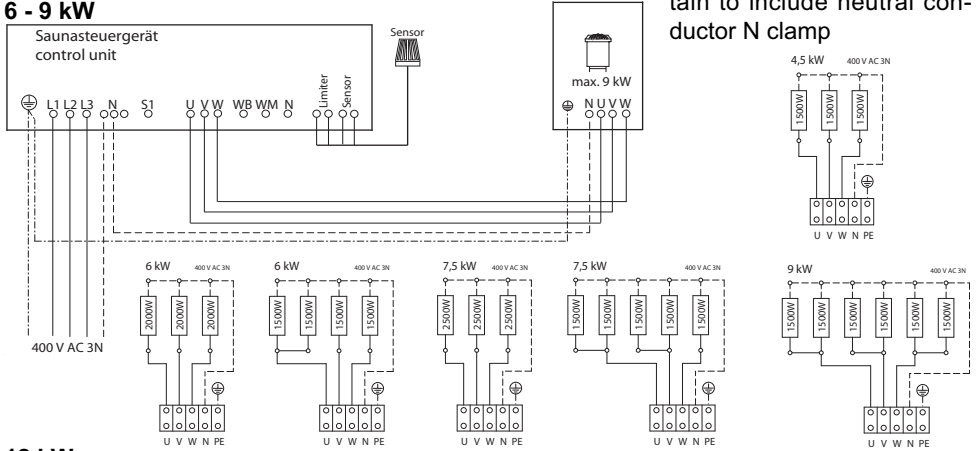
6 - 9 kW

tain to include neutral conductor N clamp

Saunasteuergerät
control unit

Sensor

L1 L2 L3 N S1 U V W WB WM N Limiter Sensor

max. 9 kW

N U V W

400 V AC 3N

4,5 kW 400 V AC 3N
1500W 1500W 1500W
U V W N PE

6 kW 400 V AC 3N
2000W 2000W 2000W
U V W N PE

6 kW 400 V AC 3N
1500W 1500W 1500W 1500W
U V W N PE

7,5 kW 400 V AC 3N
2500W 2500W 2500W
U V W N PE

7,5 kW 400 V AC 3N
1500W 1500W 1500W 1500W 1500W
U V W N PE

9 kW 400 V AC 3N
1500W 1500W 1500W 1500W 1500W 1500W
U V W N PE

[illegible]